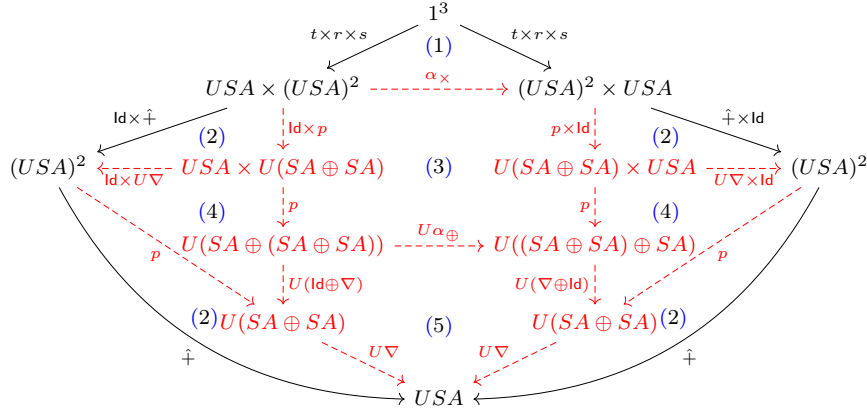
$1^3$

$t \times r \times s$ $t \times r \times s$

(1)

$USA \times (USA)^2$ $\alpha_\times$ $(USA)^2 \times USA$

$\mathsf{Id} \times \hat{+}$ $\mathsf{Id} \times p$ $p \times \mathsf{Id}$ $\hat{+} \times \mathsf{Id}$

(2) (2)

$(USA)^2$ $\mathsf{Id} \times U\nabla$ $USA \times U(SA \oplus SA)$ (3) $U(SA \oplus SA) \times USA$ $U\nabla \times \mathsf{Id}$ $(USA)^2$

$p$ $p$

(4) (4)

$U(SA \oplus (SA \oplus SA))$ $U\alpha_\oplus$ $U((SA \oplus SA) \oplus SA)$

$p$ $U(\mathsf{Id} \oplus \nabla)$ $U(\nabla \oplus \mathsf{Id})$ $p$

(2) $U(SA \oplus SA)$ (5) $U(SA \oplus SA)$ (2)

$U\nabla$ $U\nabla$

$\hat{+}$ $\hat{+}$

$USA$